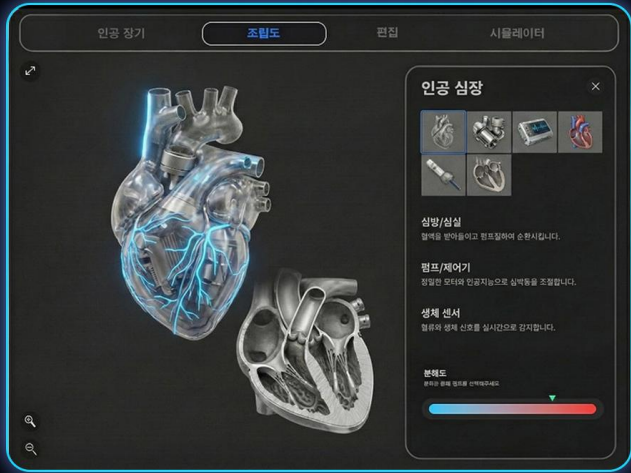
인공 장기

조립도

편집

시뮬레이터

인공 심장

×

심방/심실

혈액을 받아들이고 펌프질하여 순환시킵니다.

펌프/제어기

정밀한 모터와 인공지능으로 심박동을 조절합니다.

생체 센서

혈류와 생체 신호를 실시간으로 감지합니다.

분해도

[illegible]